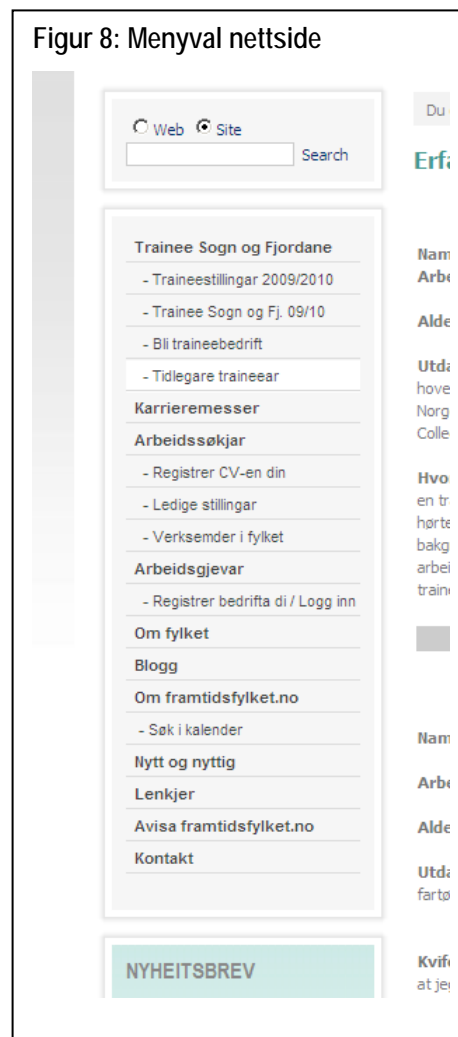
Figur 8: Menyval nettside

Web Site
Search

Trainee Sogn og Fjordane
- Traineestillingar 2009/2010
- Trainee Sogn og Fj. 09/10
- Bli traineebedrift
- Tidlegare traineear
Karrieremesser
Arbeidssøkjar
- Registrer CV-en din
- Ledige stillingar
- Verksemder i fylket
Arbeidsgjevar
- Registrer bedrifta di / Logg inn
Om fylket
Blogg
Om framtidsfylket.no
- Søk i kalender
Nytt og nyttig
Lenkjer
Avisa framtidsfylket.no
Kontakt

NYHEITSBREV

Du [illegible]

Erfa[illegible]

Nam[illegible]
Arbe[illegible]

Alde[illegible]

Utda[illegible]
hove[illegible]
Norg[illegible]
Colle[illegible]

Hvo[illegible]
en tr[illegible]
hørte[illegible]
bakg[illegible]
arbei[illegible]
train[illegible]

Nam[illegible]

Arbe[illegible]

Alde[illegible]

Utda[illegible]
fartø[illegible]

Kvif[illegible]
at je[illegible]